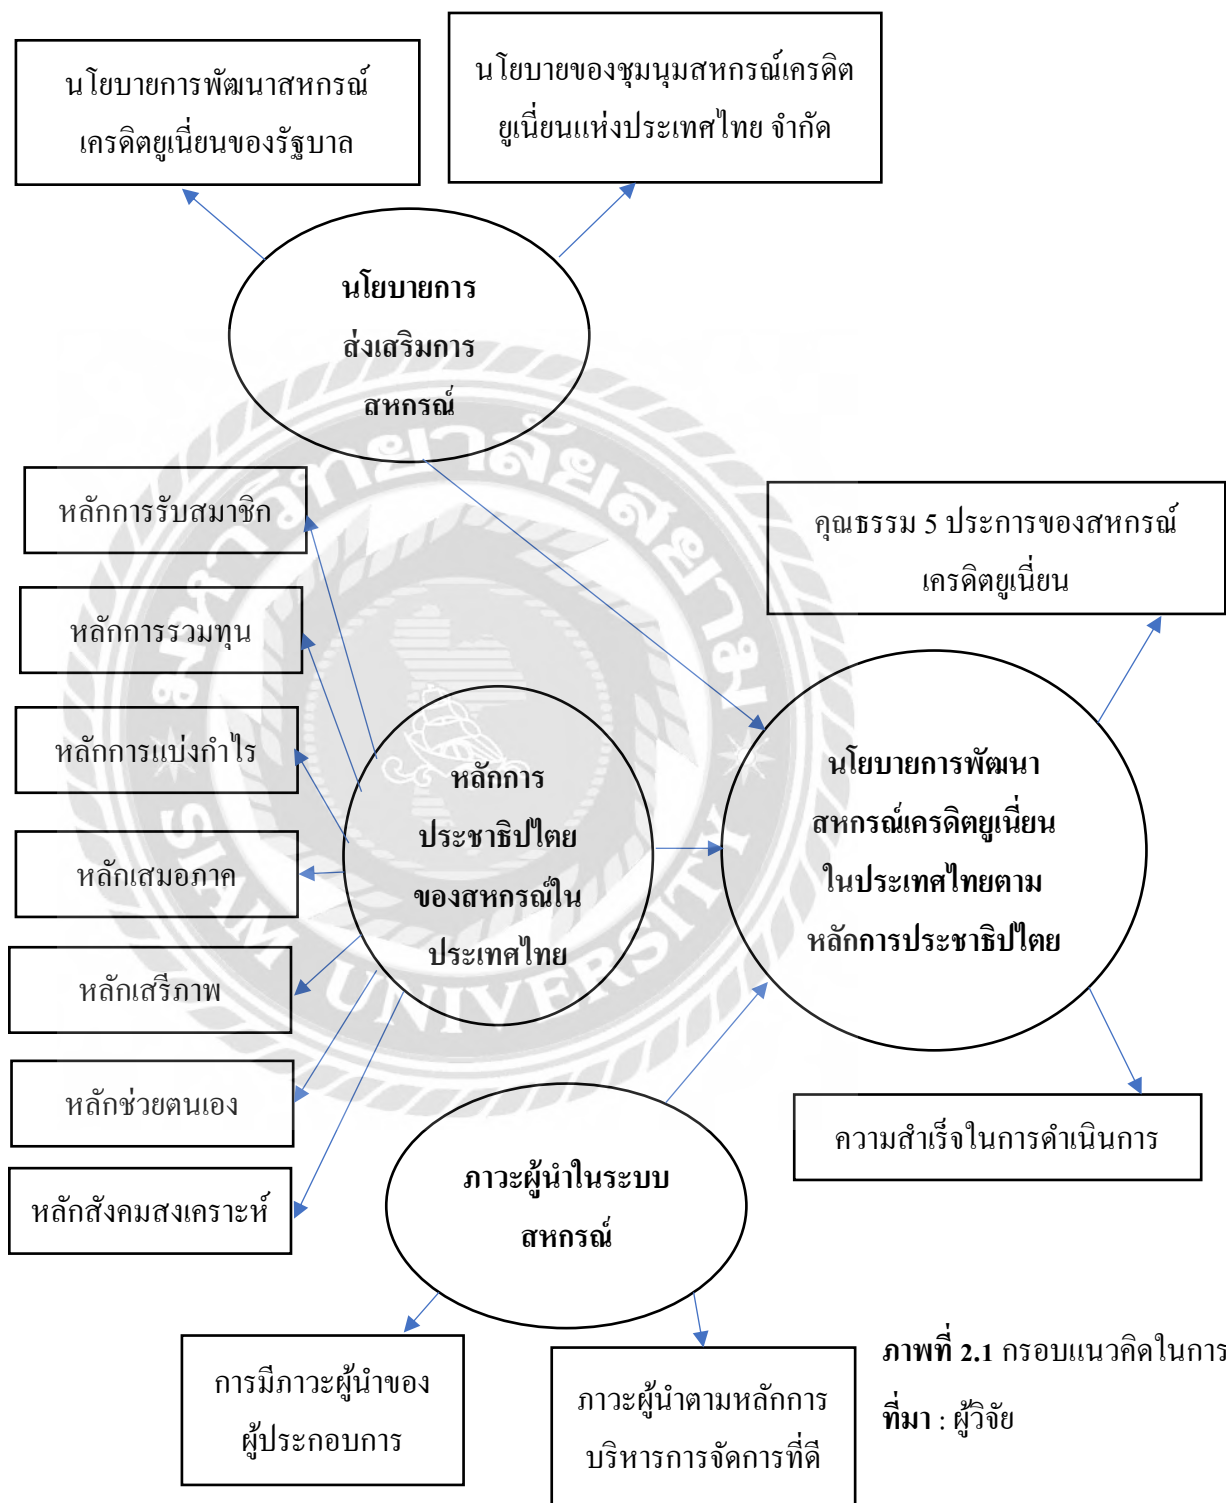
นโยบายการพัฒนาสหกรณ์เครดิตยูเนี่ยนของรัฐบาล

นโยบายของชุมนุมสหกรณ์เครดิตยูเนี่ยนแห่งประเทศไทย จำกัด

นโยบายการส่งเสริมการสหกรณ์

หลักการรับสมาชิก

หลักการรวมทุน

หลักการแบ่งกำไร

หลักเสมอภาค

หลักเสรีภาพ

หลักช่วยตนเอง

หลักสังคมสงเคราะห์

หลักการประชาธิปไตยของสหกรณ์ในประเทศไทย

คุณธรรม 5 ประการของสหกรณ์เครดิตยูเนี่ยน

นโยบายการพัฒนาสหกรณ์เครดิตยูเนี่ยนในประเทศไทยตามหลักการประชาธิปไตย

ความสำเร็จในการดำเนินการ

ภาวะผู้นำในระบบสหกรณ์

การมีภาวะผู้นำของผู้ประกอบการ

ภาวะผู้นำตามหลักการบริหารการจัดการที่ดี

ภาพที่ 2.1 กรอบแนวคิดในการ

ที่มา : ผู้วิจัย